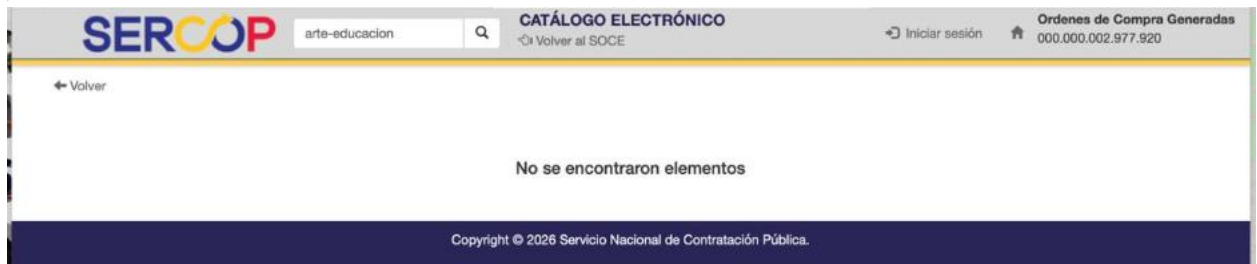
SERCOP

arte-educacion

CATÁLOGO ELECTRÓNICO
Volver al SOCE

Iniciar sesión

Ordenes de Compra Generadas
000.000.002.977.920

Volver

No se encontraron elementos

Copyright © 2026 Servicio Nacional de Contratación Pública.